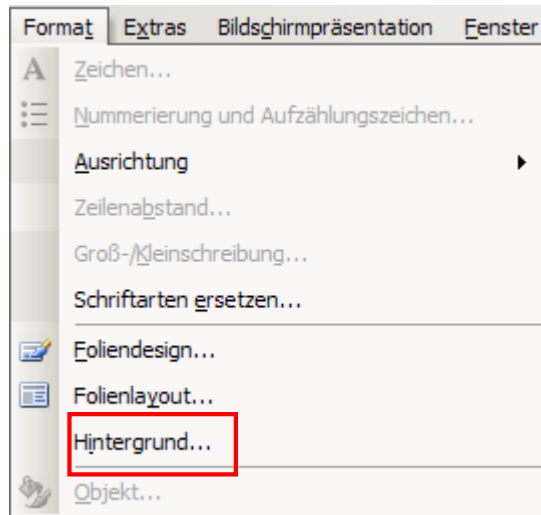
Format Extras Bildschirmpräsentation Fenster

A Zeichen...

Nummerierung und Aufzählungszeichen...

Ausrichtung

Zeilenabstand...

Groß-/Kleinschreibung...

Schriftarten ersetzen...

Foliendesign...

Folienlayout...

Hintergrund...

Objekt...